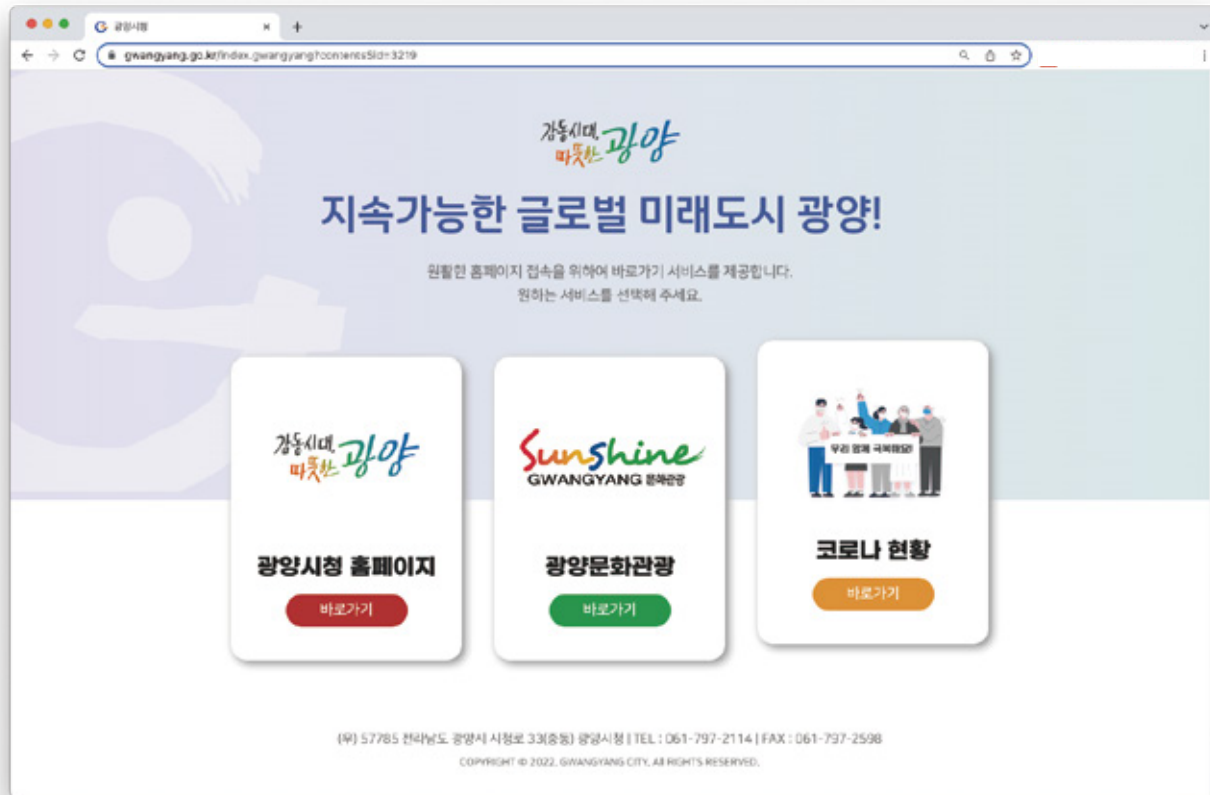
광양시청

gwangyang.go.kr/index.gwangyang?contentsSid=3219

감동시대, 따뜻한 광양

지속가능한 글로벌 미래도시 광양!

원활한 홈페이지 접속을 위하여 바로가기 서비스를 제공합니다.
원하는 서비스를 선택해 주세요.

감동시대, 따뜻한 광양

광양시청 홈페이지

바로가기

Sunshine GWANGYANG 문화관광

광양문화관광

바로가기

우리 함께 극복해요!

코로나 현황

바로가기

(우) 57785 전라남도 광양시 시청로 33(중동) 광양시청 | TEL : 061-797-2114 | FAX : 061-797-2598

COPYRIGHT © 2022. GWANGYANG CITY. ALL RIGHTS RESERVED.